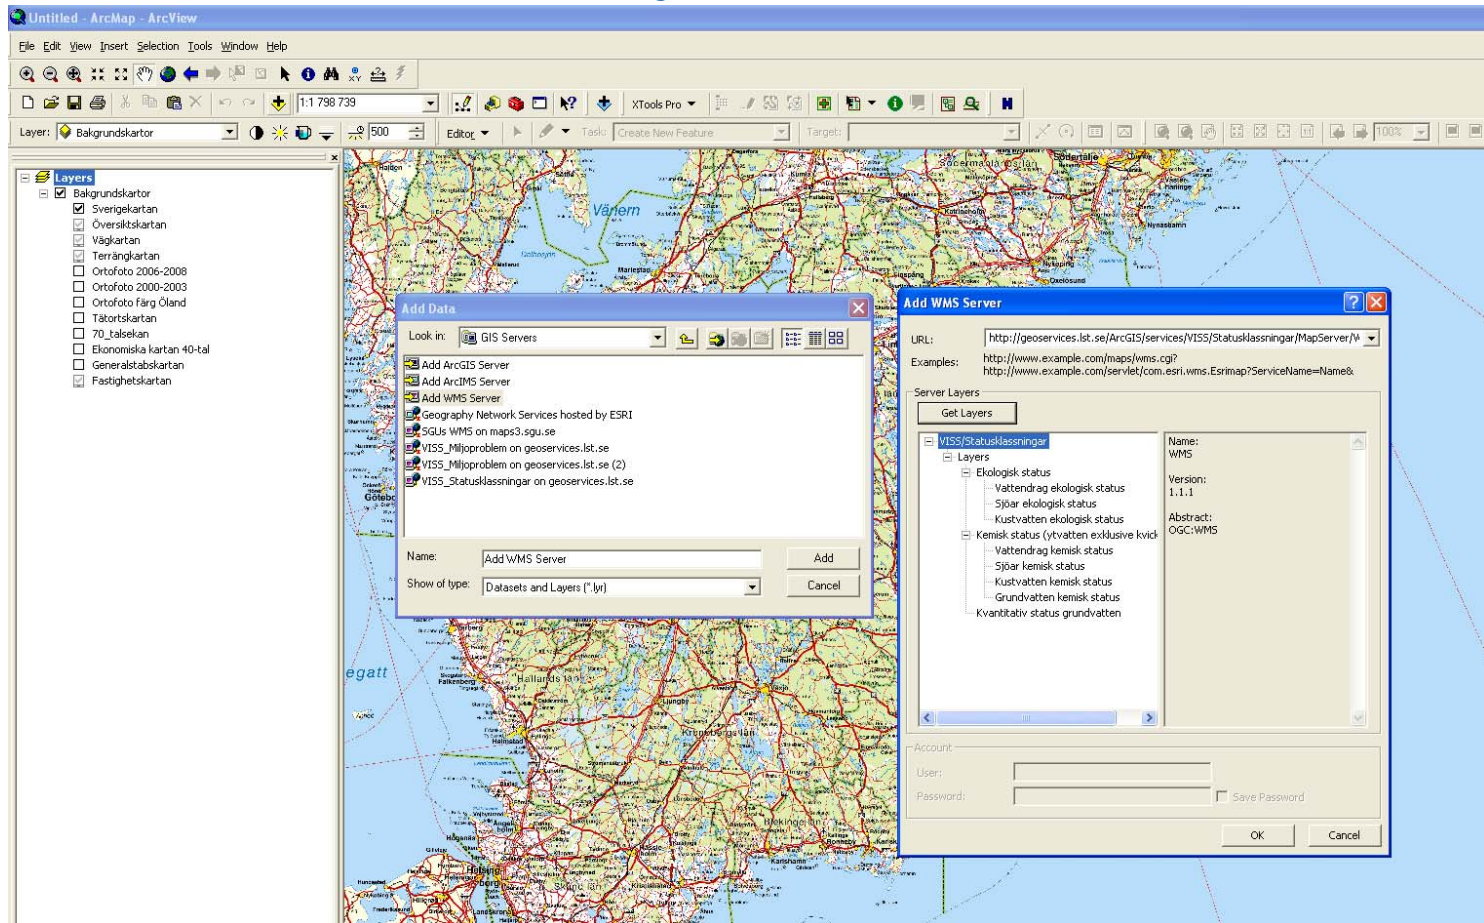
Untitled - ArcMap - ArcView

File Edit View Insert Selection Tools Window Help

1:1 798 739

XTools Pro

Layer: Bakgrundskartor

500

Editor

Task: Create New Feature

Target:

100%

Layers
Bakgrundskartor
Sverigekartan
Översiktskartan
Vägkartan
Terrängkartan
Ortofoto 2006-2008
Ortofoto 2000-2003
Ortofoto färg Öland
Tätortskartan
70_talsekan
Ekonomiska kartan 40-tal
Generalstabskartan
Fastighetskartan

Vänern

Södertälje

Södermanlands län

Göteborg

Falkenberg

Hallands län

Kronobergs län

Blekinge

Karlshamn

Skåne län

egatt

Add Data

Look in: GIS Servers

Add ArcGIS Server
Add ArcIMS Server
Add WMS Server
Geography Network Services hosted by ESRI
SGUs WMS on maps3.sgu.se
VISS_Miljoproblem on geoservices.lst.se
VISS_Miljoproblem on geoservices.lst.se (2)
VISS_Statusklassningar on geoservices.lst.se

Name: Add WMS Server
Add

Show of type: Datasets and Layers (*.lyr)
Cancel

Add WMS Server

URL: http://geoservices.lst.se/ArcGIS/services/VISS/Statusklassningar/MapServer/W

Examples: http://www.example.com/maps/wms.cgi?
http://www.example.com/servlet/com.esri.wms.Esrimap?ServiceName=Name&

Server Layers

Get Layers

VISS/Statusklassningar
Layers
Ekologisk status
Vattendrag ekologisk status
Sjöar ekologisk status
Kustvatten ekologisk status
Kemisk status (ytvatten exklusive kvick
Vattendrag kemisk status
Sjöar kemisk status
Kustvatten kemisk status
Grundvatten kemisk status
Kvantitativ status grundvatten

Name:
WMS

Version:
1.1.1

Abstract:
OGC:WMS

Account

User:

Password:

Save Password

OK

Cancel